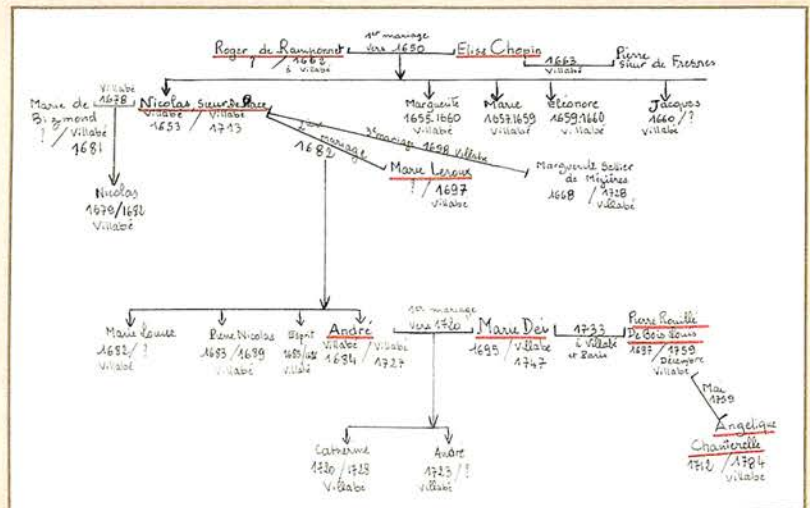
Roger de Rampont
? / 1662
à Villabé

1er mariage
vers 1650

Elise Chepin
1663
Villabé

Pierre
sieur de Fresnes

Villabé
1678

Marie de Bizemond
? / Villabé
1681

Nicolas sieur de Pace
Villabé / Villabé
1653 / 1713

Nicolas
1679 / 1682
Villabé

Marguerite
1655 / 1660
Villabé

Marie
1657 / 1659
Villabé

Eléonore
1659 / 1660
Villabé

Jacques
1660 / ?
Villabé

2ème mariage
1682

3ème mariage 1698 Villabé

Marie Leroux
? / 1697
Villabé

Marguerite Bellier de Mézières
1668 / 1728
Villabé

Marie Louise
1682 / ?
Villabé

René Nicolas
1683 / 1689
Villabé

Esprit
1683 / 1683
Villabé

André
Villabé / Villabé
1684 / 1727

1er mariage
vers 1720

Marie Dér
1695 / Villabé
1747

1733
à Villabé
et Paris

Pierre Rouillé
De Bois Louis
1697 / 1759
Décembre
Villabé

Mai
1759

Angélique
Chanterelle
1712 / 1784
Villabé

Catherine
1720 / 1728
Villabé

André
1723 / ?
Villabé